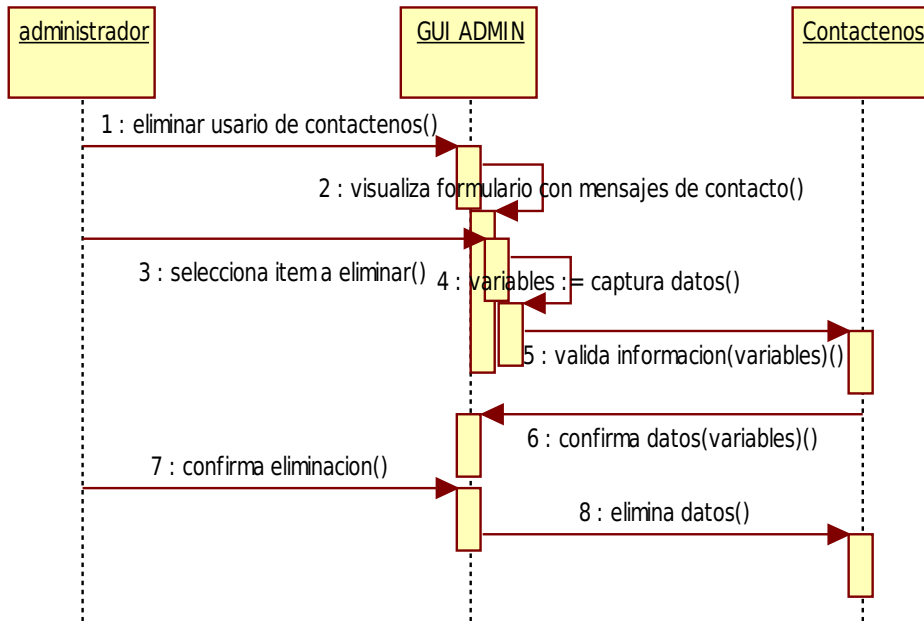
administrador

GUI ADMIN

Contactenos

1 : eliminar usario de contactenos()

2 : visualiza formulario con mensajes de contacto()

3 : selecciona item a eliminar()

4 : variables := captura datos()

5 : valida informacion(variables)()

6 : confirma datos(variables)()

7 : confirma eliminacion()

8 : elimina datos()